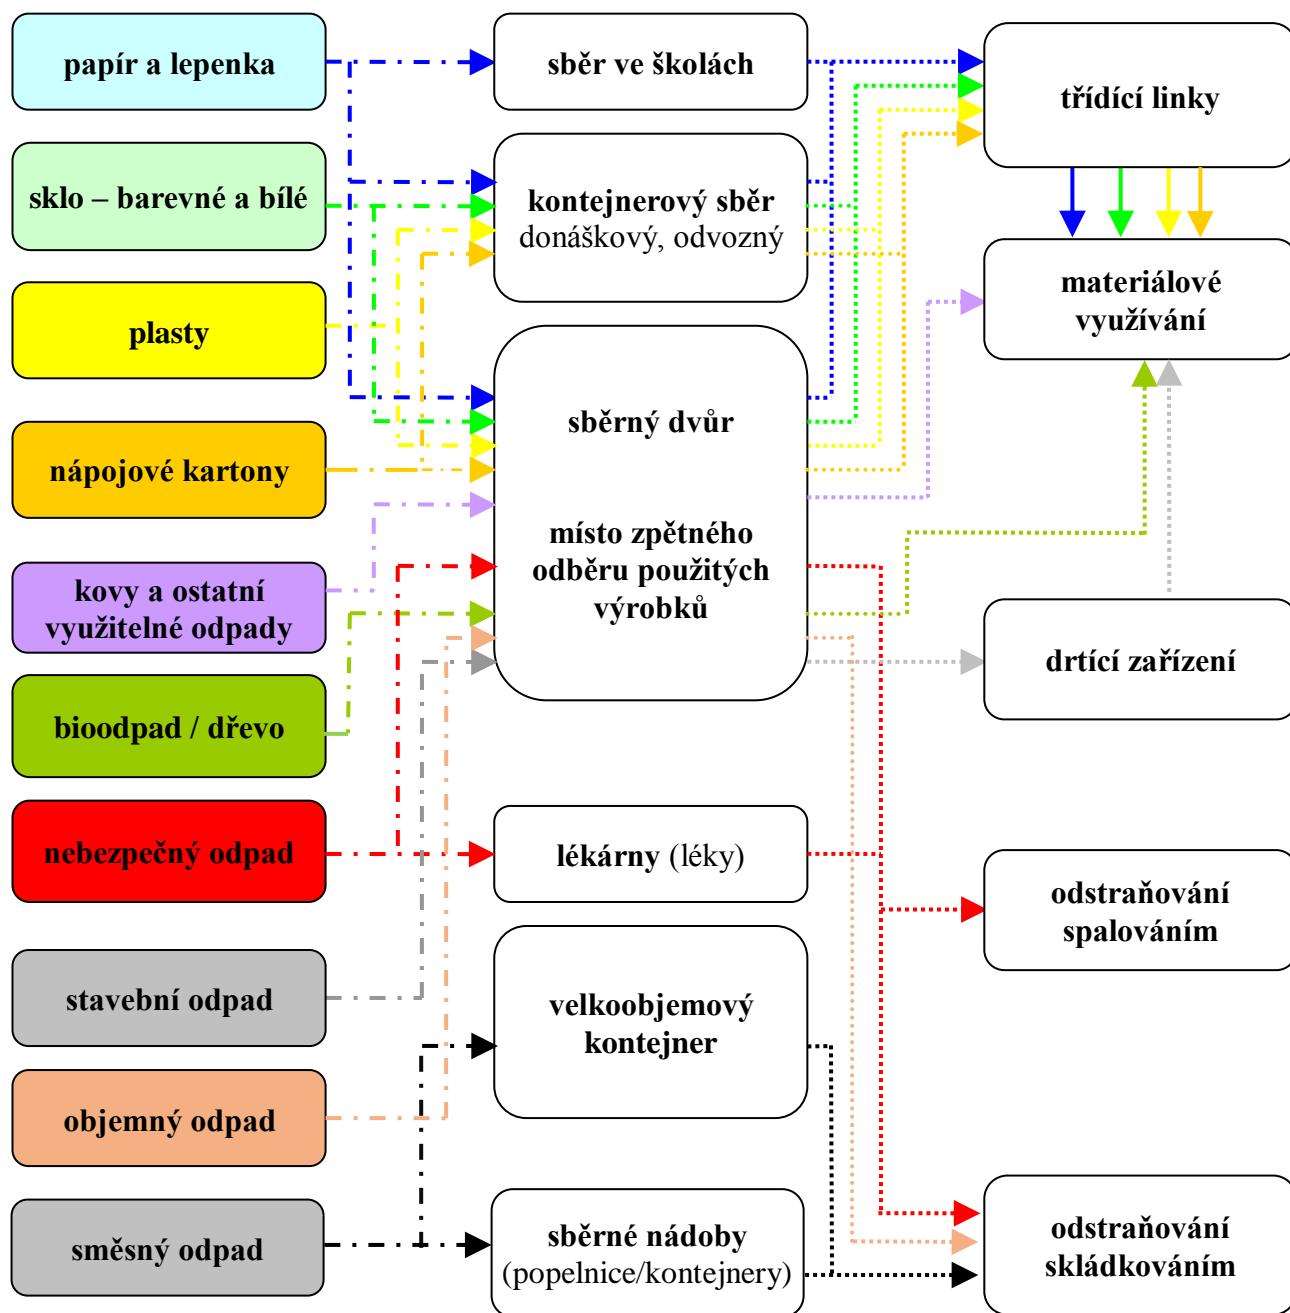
papír a lepenka

sklo – barevné a bílé

plasty

nápojové kartony

kovy a ostatní využitelné odpady

bioodpad / dřevo

nebezpečný odpad

stavební odpad

objemný odpad

směsný odpad

sběr ve školách

kontejnerový sběr donáškový, odvozný

sběrný dvůr

místo zpětného odběru použitých výrobků

lékárny (léky)

velkoobjemový kontejner

sběrné nádoby (popelnice/kontejnery)

třídící linky

materiálové využívání

drtící zařízení

odstraňování spalováním

odstraňování skládkováním